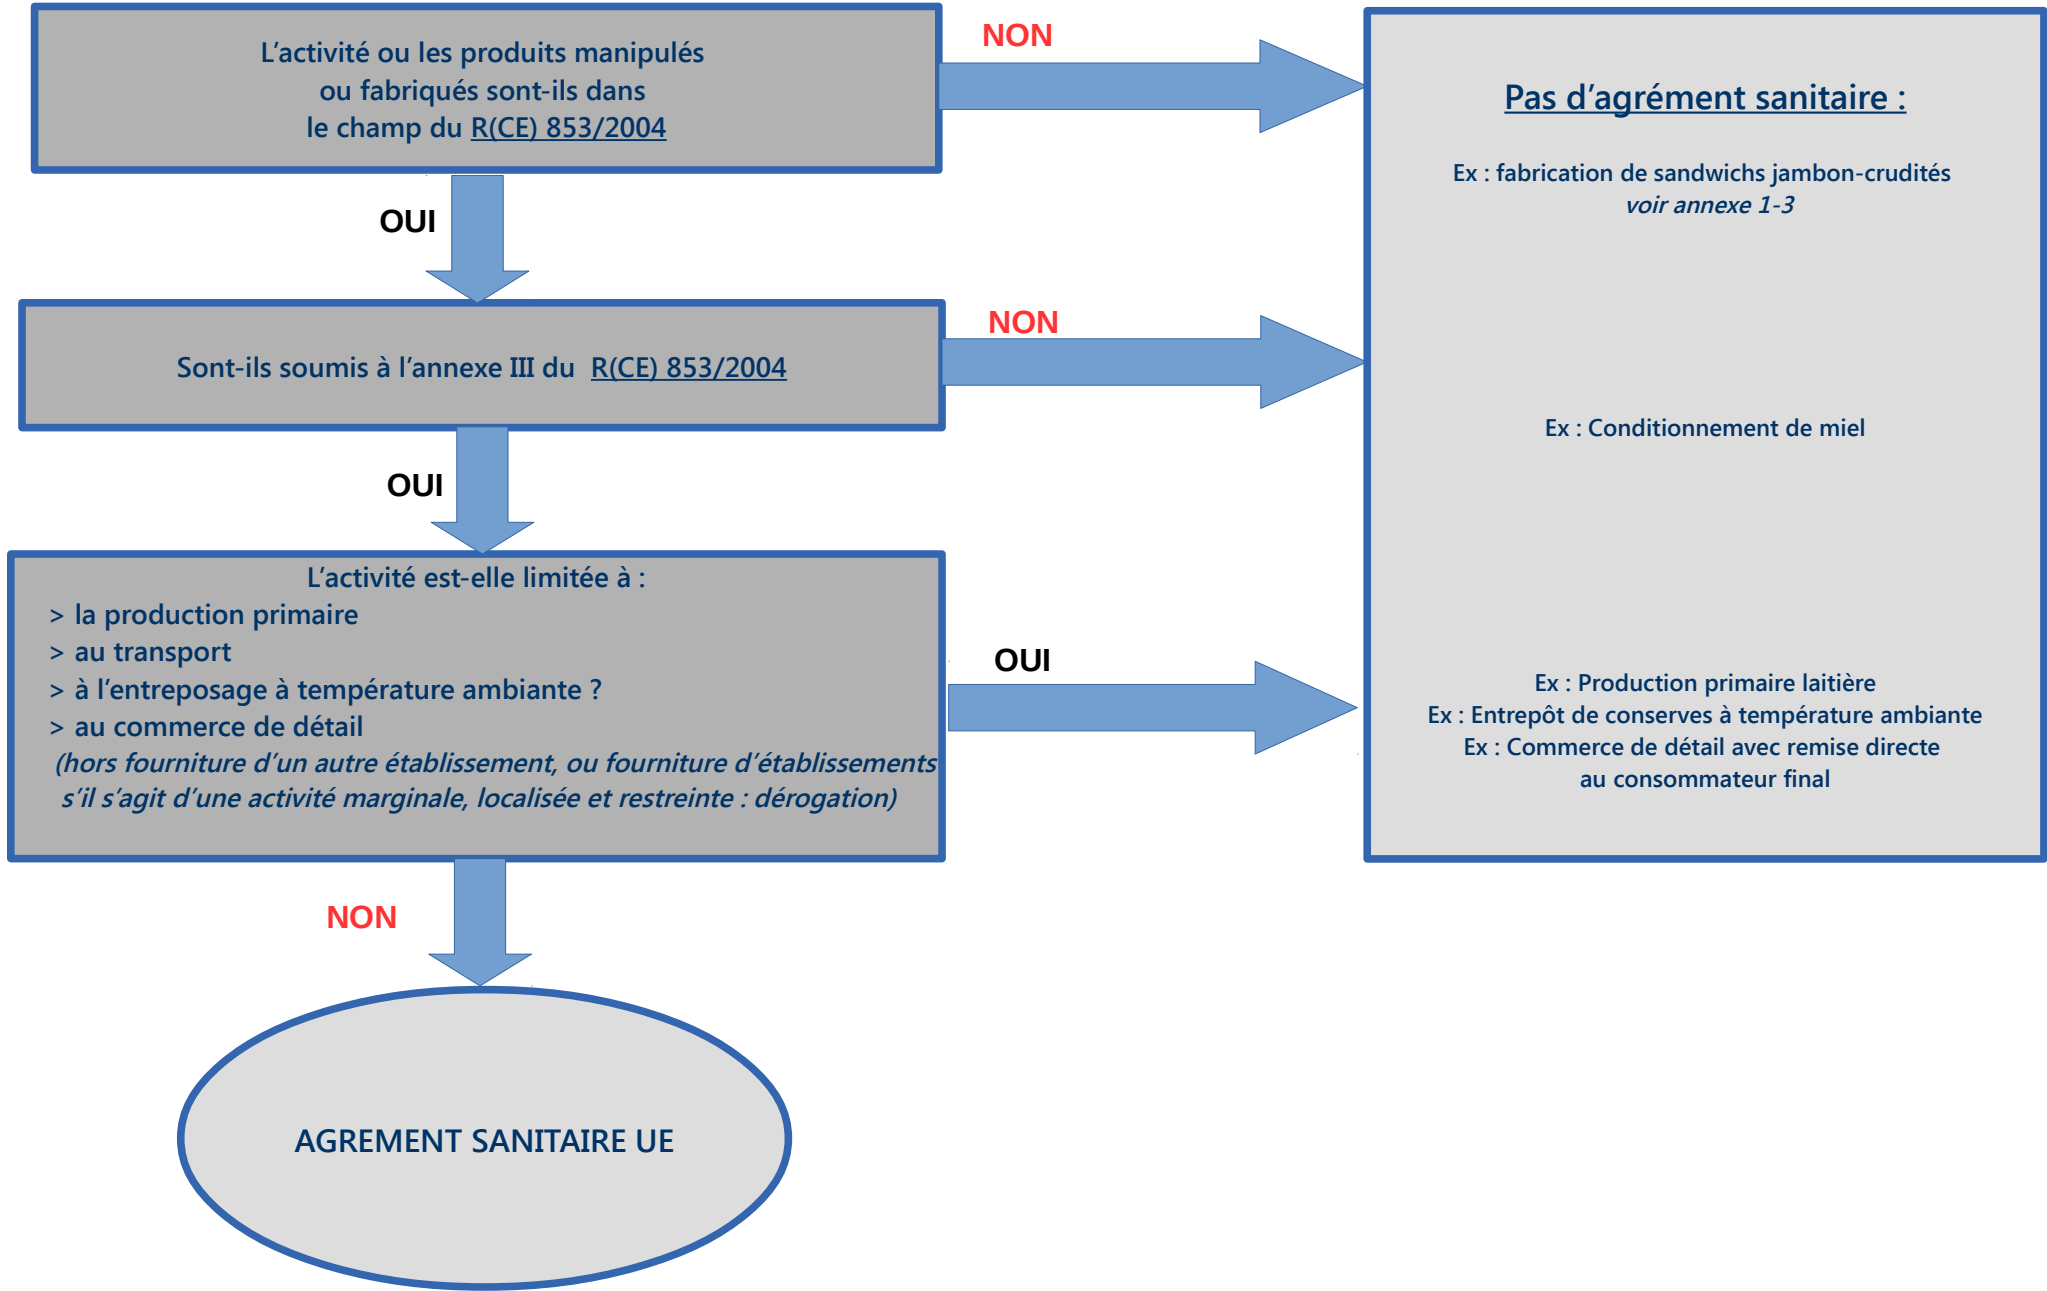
L’activité ou les produits manipulés ou fabriqués sont-ils dans le champ du R(CE) 853/2004

NON

Pas d’agrément sanitaire :

Ex : fabrication de sandwichs jambon-crudités
voir annexe 1-3

OUI

Sont-ils soumis à l’annexe III du R(CE) 853/2004

NON

Ex : Conditionnement de miel

OUI

L’activité est-elle limitée à :
> la production primaire
> au transport
> à l’entreposage à température ambiante ?
> au commerce de détail
(hors fourniture d’un autre établissement, ou fourniture d’établissements s’il s’agit d’une activité marginale, localisée et restreinte : dérogation)

OUI

Ex : Production primaire laitière
Ex : Entrepôt de conserves à température ambiante
Ex : Commerce de détail avec remise directe au consommateur final

NON

AGREMENT SANITAIRE UE